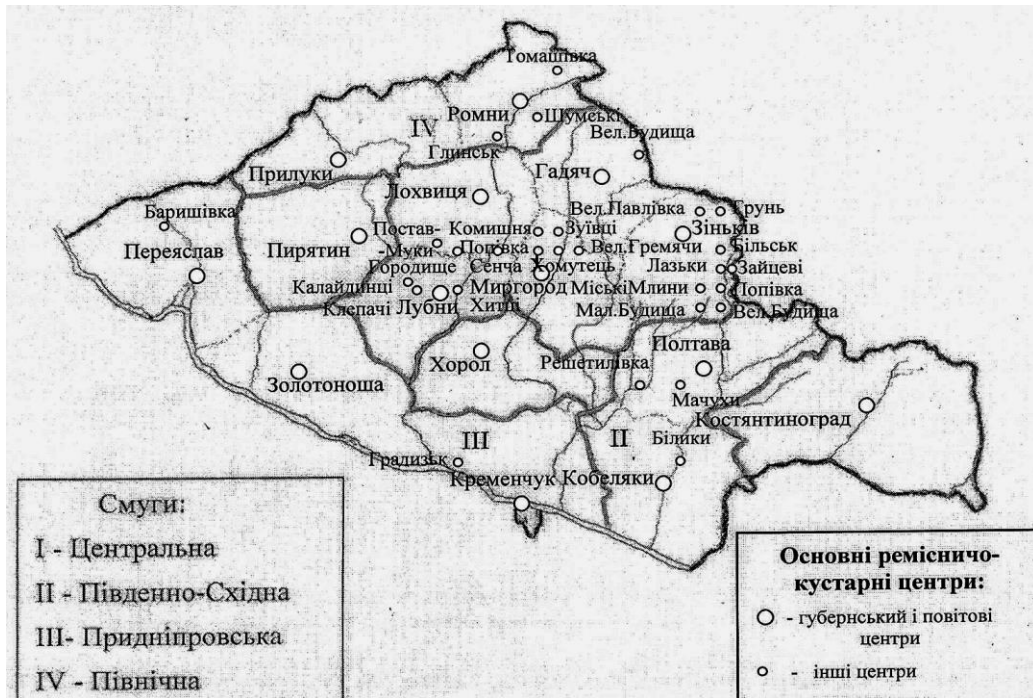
Томашівка
Ромни
Шумські
IV
Вел.Будища
Глинськ
Прилуки
Гадяч
Лохвиця
Баришівка
Вел.Павлівка
Грунь
Зіньків
Комишня
Зуївці
Постав-
Переяслав
Пирятин
-Муки
Попівка
Вел.Гремячи
Більськ
Городище
Сенча
Хомутець
Лазьки
Зайцеві
Калайдинці
Миргород
Міські Млини
Попівка
Клепачі
Лубни
Хитці
Мал.Будища
Вел.Будища
Полтава
Хорол
Решетилівка
Золотоноша
Мачухи
Костянтиноград
III
II
Білики
Градизьк
Кременчук
Кобеляки

Смуги:
I - Центральна
II - Південно-Східна
III- Придніпровська
IV - Північна

Основні ремісничо-кустарні центри:
- губернський і повітові центри
- інші центри